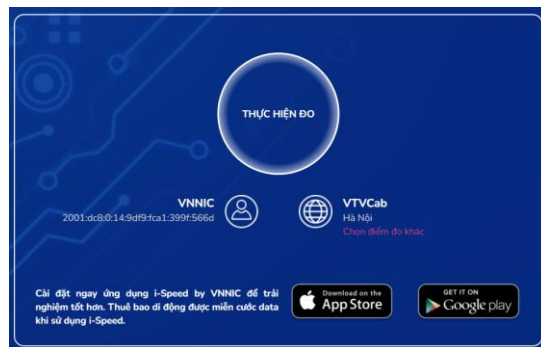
THỰC HIỆN ĐO

VNNIC
2001:dc8:0:14:9df9:fca1:399f:566d

VTVCab
Hà Nội
Chọn điểm đo khác

Cài đặt ngay ứng dụng i-Speed by VNNIC để trải nghiệm tốt hơn. Thuê bao di động được miễn cước data khi sử dụng i-Speed.

Download on the App Store

GET IT ON Google play